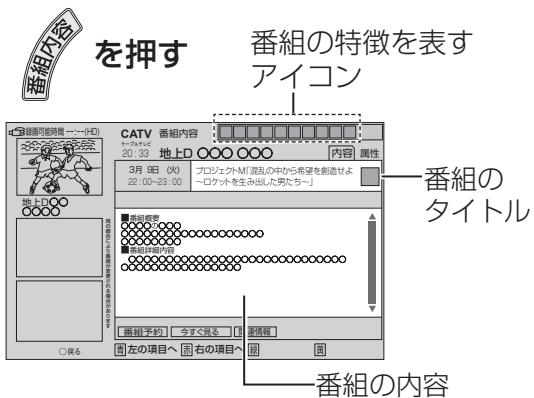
番組内容

を押す

番組の特徴を表すアイコン

録画可能時間 --:--(HD)

CATV 番組内容

ケーブルテレビ

20:33 地上D ○○○ ○○○

内容 属性

3月 9日 (火) 22:00~23:00

プロジェクトM「混乱の中から希望を創造せよ~ロケットを生み出した男たち~」

番組のタイトル

地上D○○ ○○○○

■番組概要
○○○○○○○○
○○○○○○○○○○○○○○○○○○○○
○○○○○○○○
■番組詳細内容
○○○○○○○○○○○○○○○○○○○○○○○
○○○○○○○○○○○○○○○○

局の都合により番組内容が変更される場合があります

番組予約 今すぐ見る 関連情報

○戻る 青 左の項目へ 赤 右の項目へ 緑 黄

番組の内容